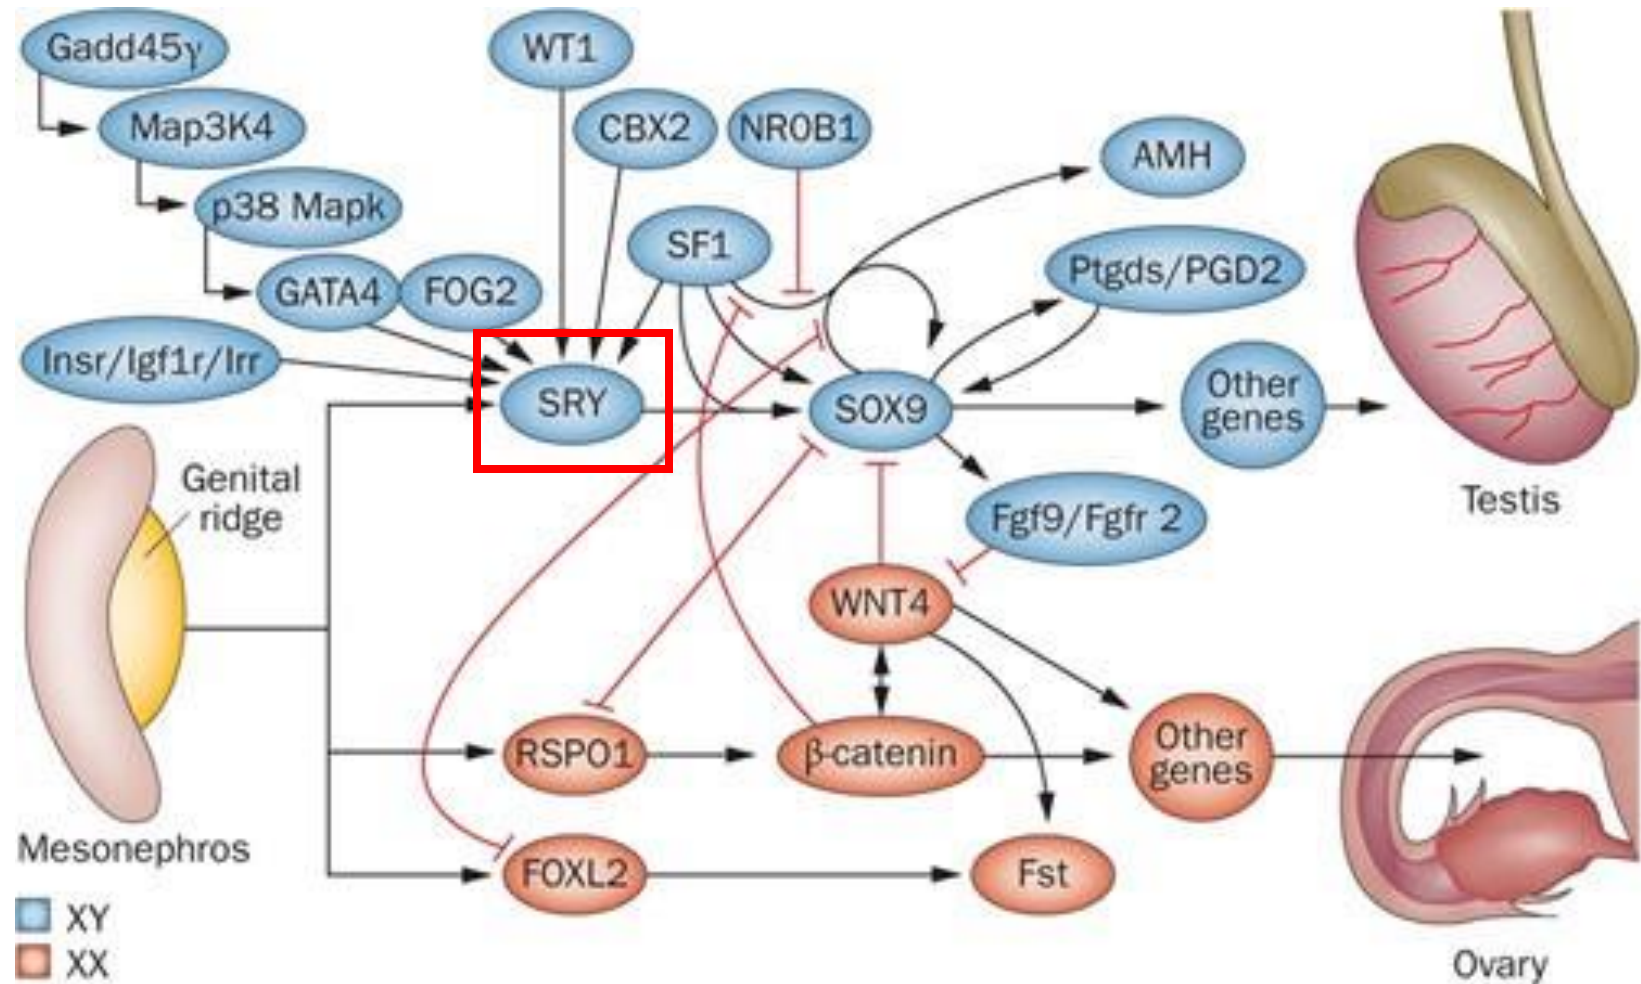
Gadd45γ

Map3K4

p38 Mapk

GATA4

FOG2

WT1

CBX2

NR0B1

SF1

AMH

Ptgds/PGD2

Insr/Igf1r/Irr

SRY

SOX9

Other genes

Testis

Genital ridge

Fgf9/Fgfr 2

WNT4

RSPO1

β-catenin

Other genes

Mesonephros

FOXL2

Fst

XY

XX

Ovary